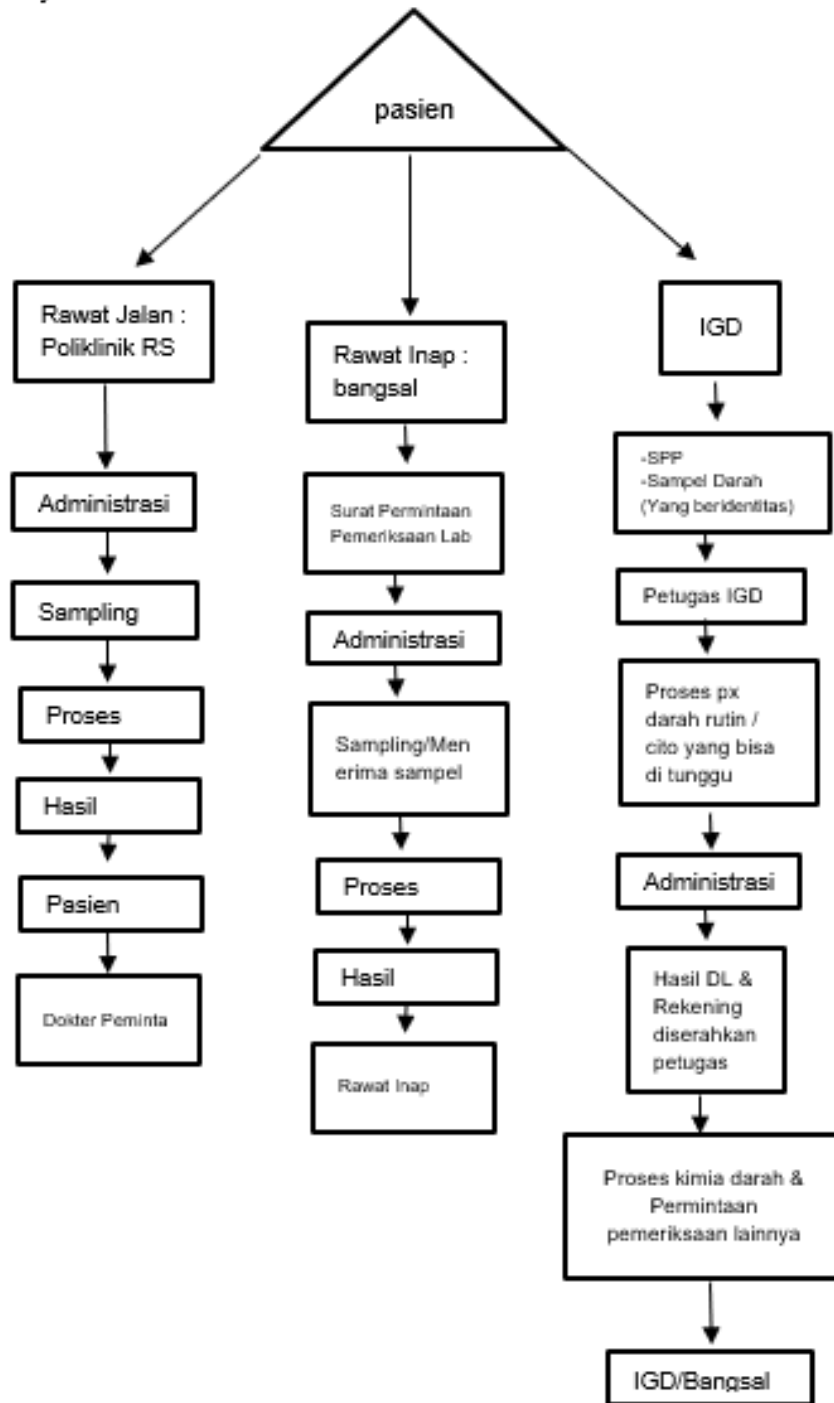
pasien

Rawat Jalan : Poliklinik RS

Administrasi

Sampling

Proses

Hasil

Pasien

Dokter Peminta

Rawat Inap : bangsal

Surat Permintaan Pemeriksaan Lab

Administrasi

Sampling/Men erima sampel

Proses

Hasil

Rawat Inap

IGD

-SPP
-Sampel Darah (Yang beridentitas)

Petugas IGD

Proses px darah rutin / cito yang bisa di tunggu

Administrasi

Hasil DL & Rekening diserahkan petugas

Proses kimia darah & Permintaan pemeriksaan lainnya

IGD/Bangsal